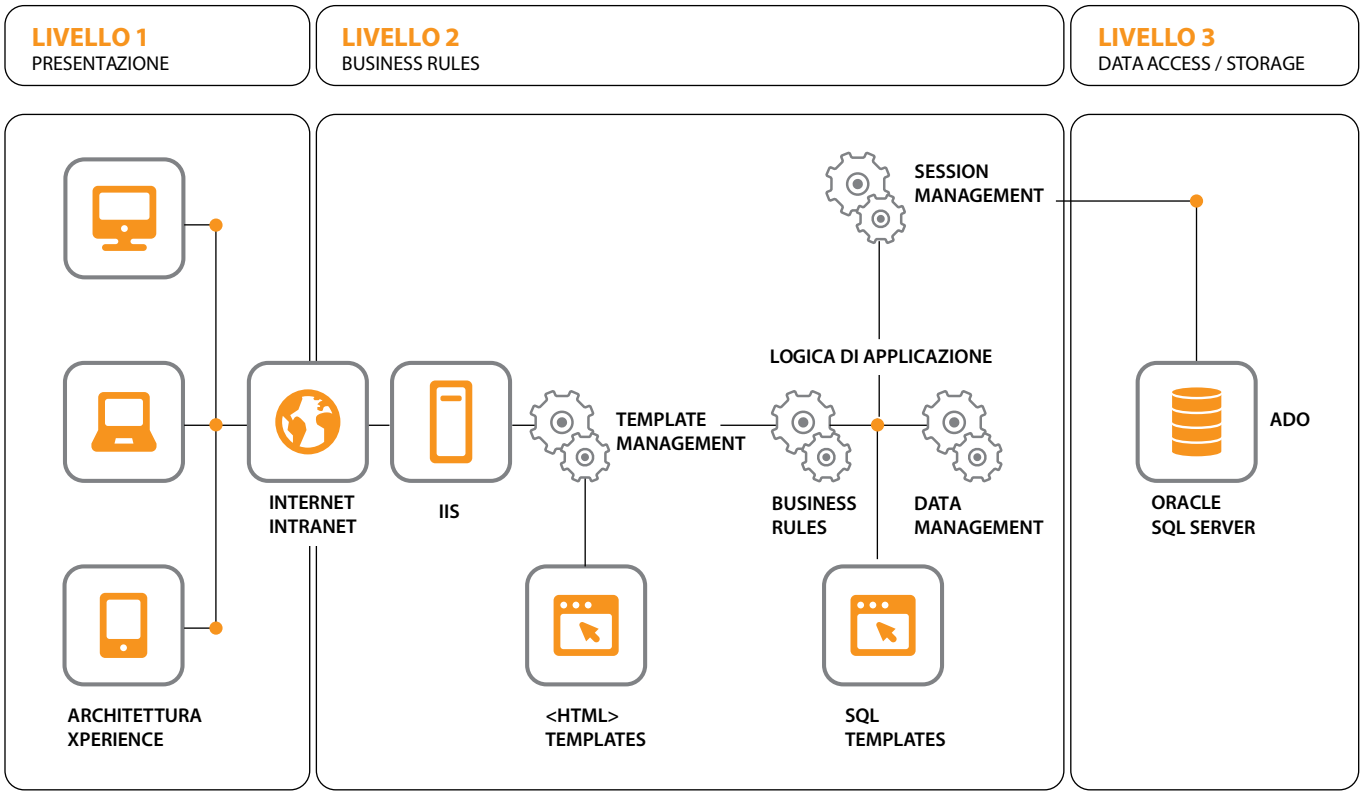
LIVELLO 1
PRESENTAZIONE

LIVELLO 2
BUSINESS RULES

LIVELLO 3
DATA ACCESS / STORAGE

SESSION MANAGEMENT

LOGICA DI APPLICAZIONE

TEMPLATE MANAGEMENT

ADO

INTERNET INTRANET

IIS

BUSINESS RULES

DATA MANAGEMENT

ORACLE SQL SERVER

ARCHITETTURA XPERIENCE

<HTML> TEMPLATES

SQL TEMPLATES